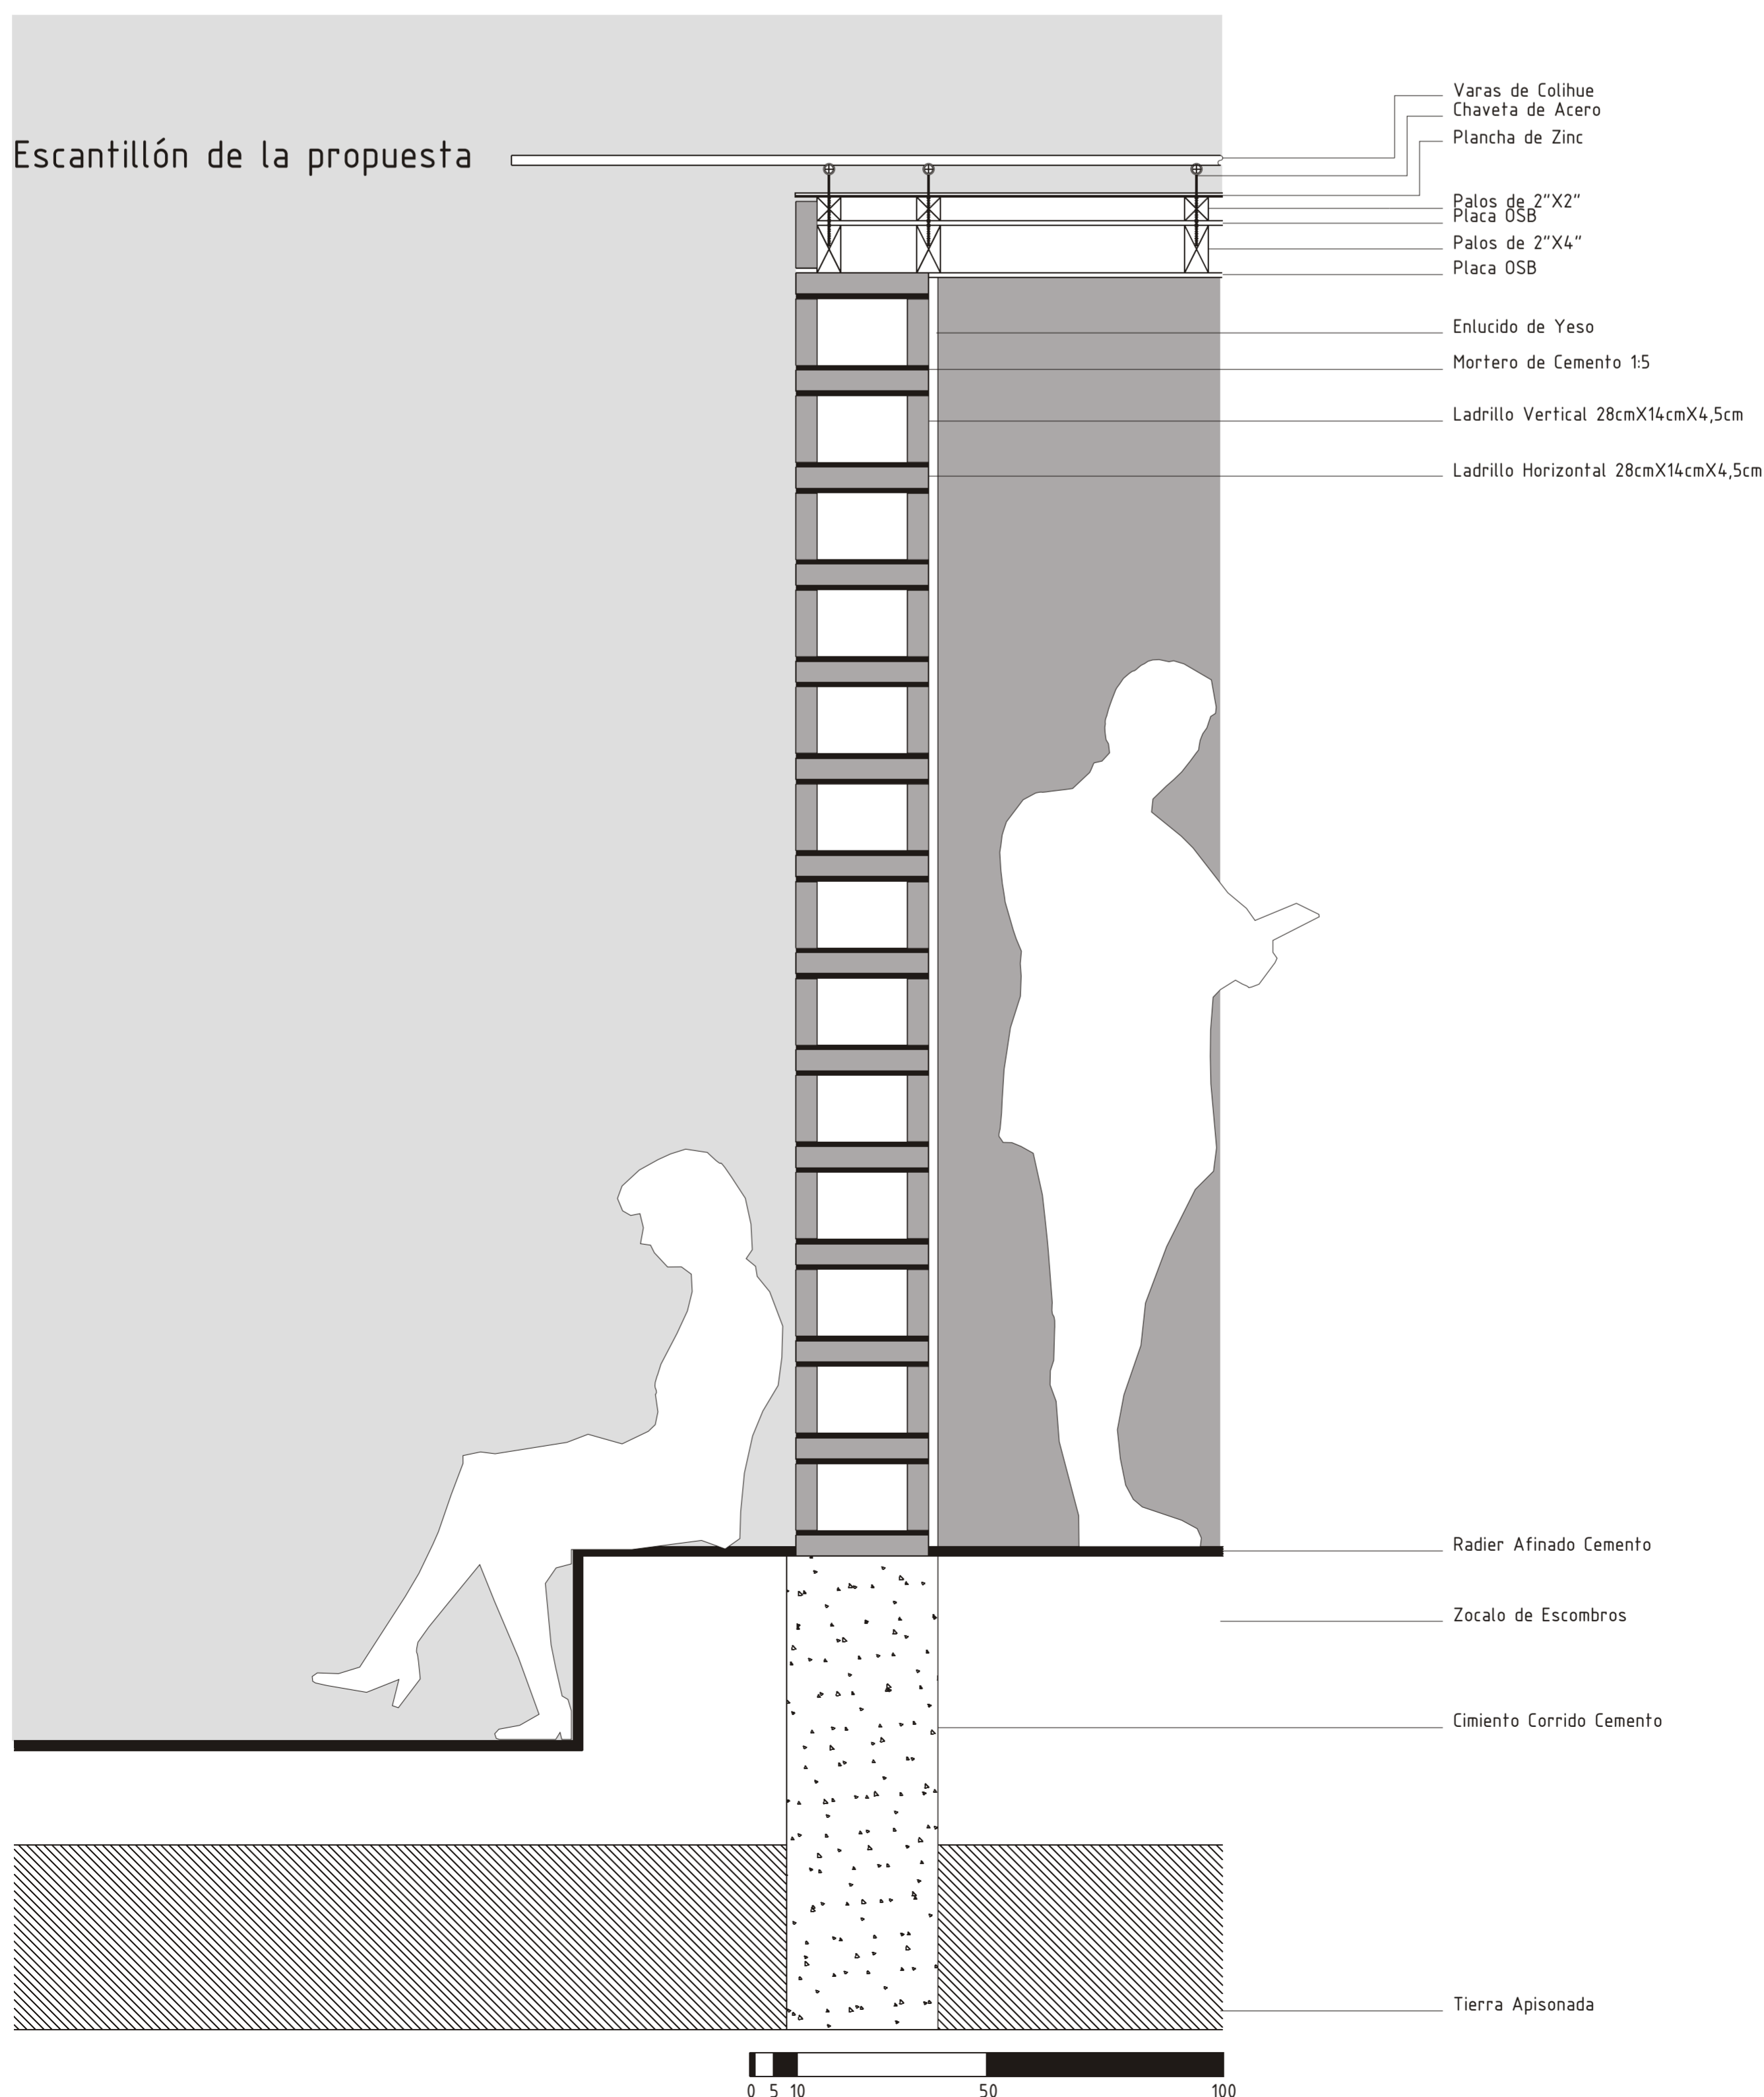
Escantillón de la propuesta

Varas de Colihue
Chaveta de Acero
Plancha de Zinc
Palos de 2"X2"
Placa OSB
Palos de 2"X4"
Placa OSB
Enlucido de Yeso
Mortero de Cemento 1:5
Ladrillo Vertical 28cmX14cmX4,5cm
Ladrillo Horizontal 28cmX14cmX4,5cm
Radier Afinado Cemento
Zocalo de Escombros
Cimiento Corrido Cemento
Tierra Apisonada

0 5 10 50 100